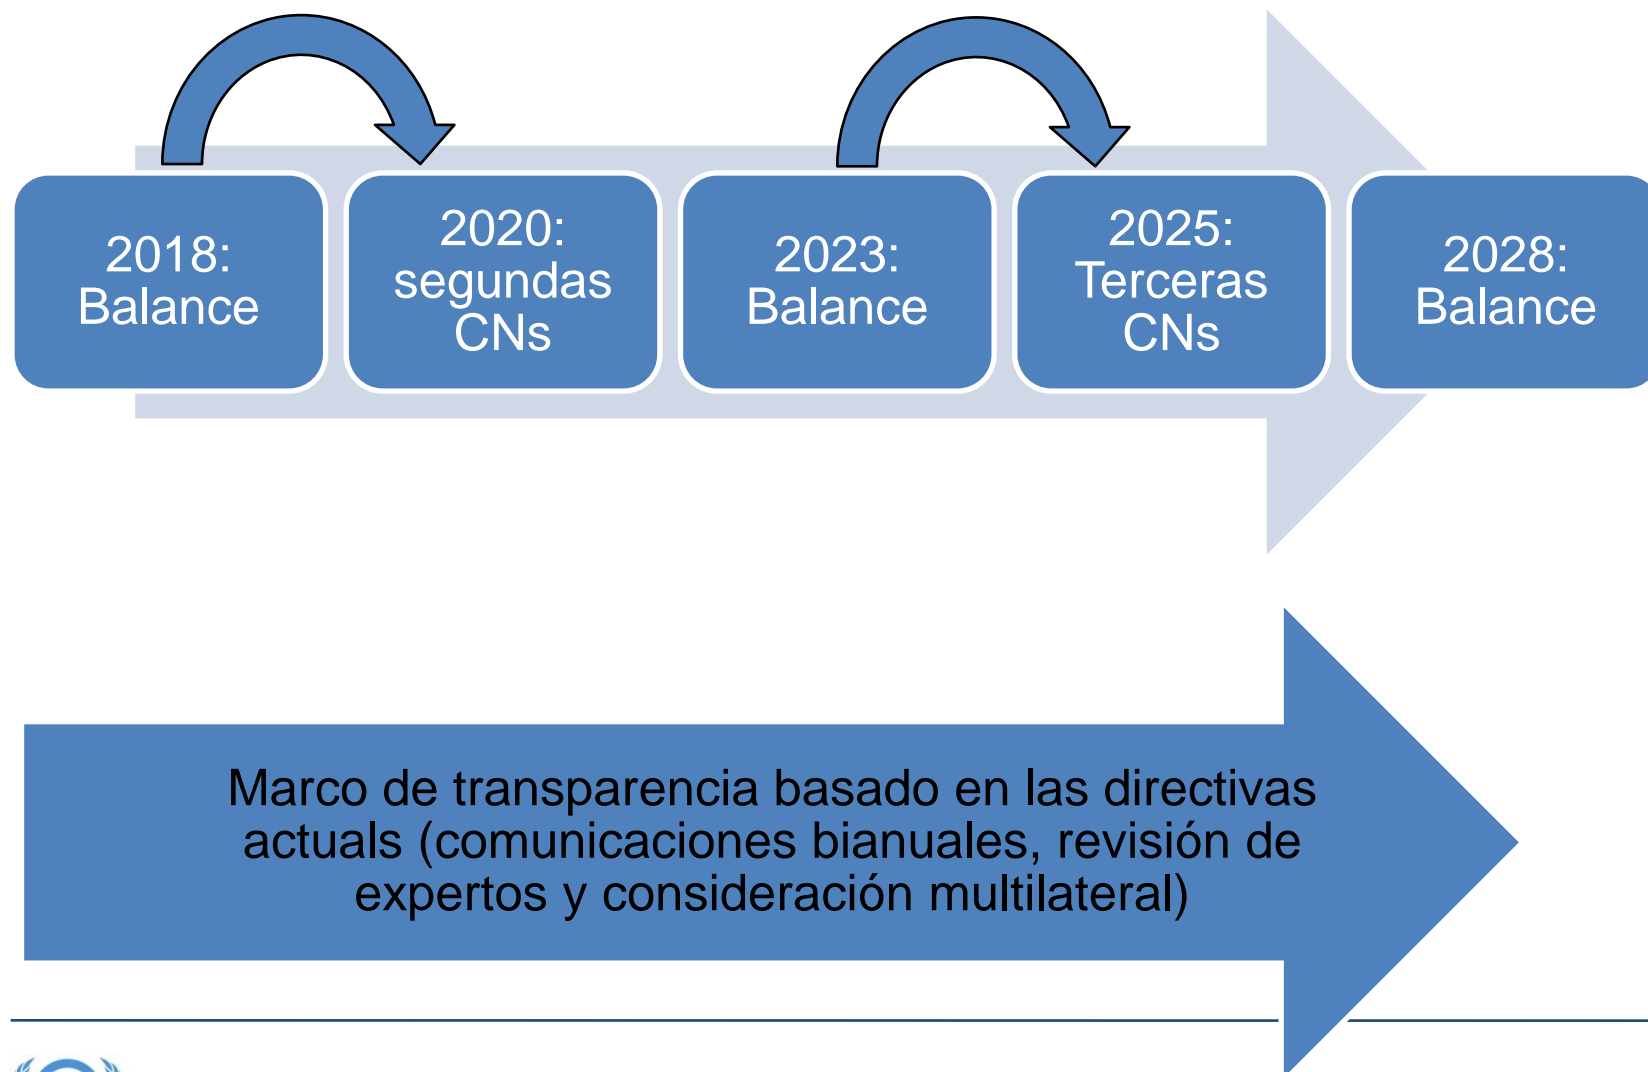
2018: Balance

2020: segundas CNs

2023: Balance

2025: Terceras CNs

2028: Balance

Marco de transparencia basado en las directivas actuals (comunicaciones bianuales, revisión de expertos y consideración multilateral)